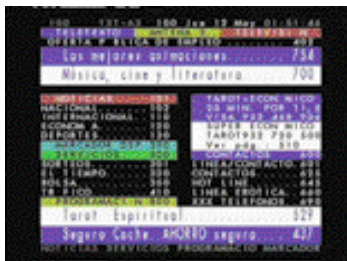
100 TXT-A3 100 Jue 12 May 01:51:46
TELETEXTO ANTENA 3 TELEVISION
OFERTA P BLICA DE EMPLEO 401
Los mejores animaciones 734
Música, cine y literatura 700

NOTICIAS 101
NACIONAL 103
INTERNACIONAL 110
ECONOMIA 120
DEPORTES 130
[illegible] 300
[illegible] 500
TIEMPO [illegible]
EL TIEMPO 600
BOLSA 700
TRAFICO 800
PROGRAMACI N 800

TAROT-ECON MICO
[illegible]
VISA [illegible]
SUPER ECON MICO
TAROT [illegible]
Ver pág. 510
CONTACTOS 480
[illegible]
CONTACTOS 450
HOT LINE 445
LINEA EROTICA 448
XXX TELEFONOS 490

Tarot Espiritual 529
Seguro Coche. AHORRO seguro 427
NOTICIAS DEPORTES PROGRAMACION MARCADOR